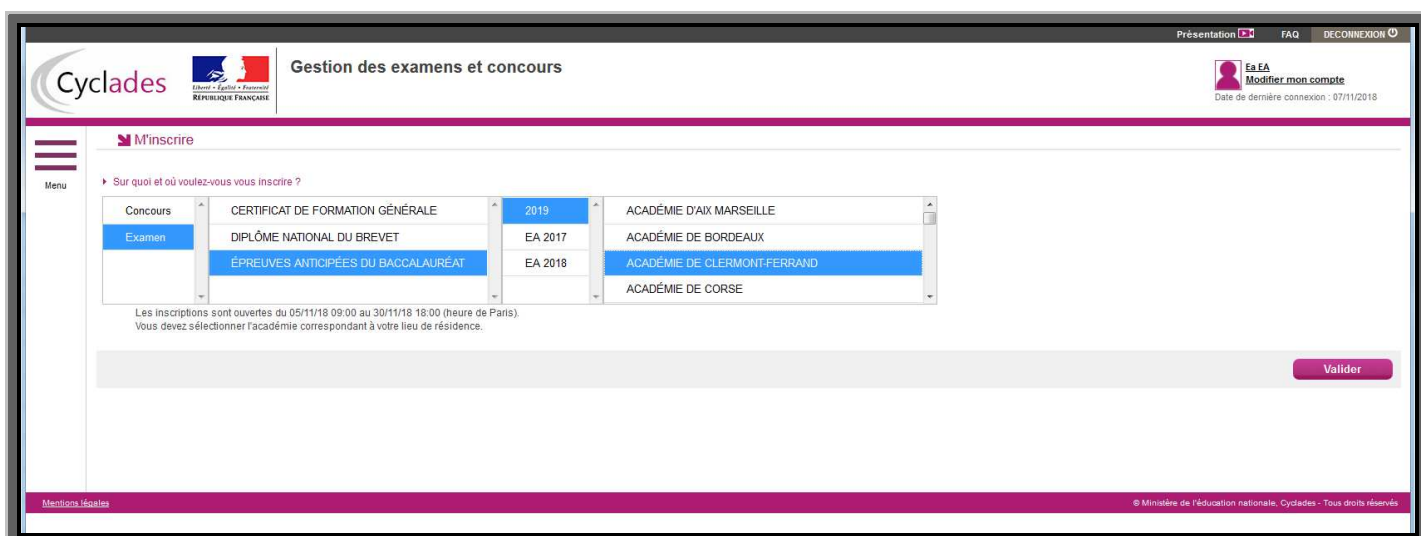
Présentation FAQ DECONNEXION

Cyclades

Liberté • Égalité • Fraternité
RÉPUBLIQUE FRANÇAISE

Gestion des examens et concours

Ea EA
Modifier mon compte
Date de dernière connexion : 07/11/2018

Menu

M'inscrire

Sur quoi et où voulez-vous vous inscrire ?

Concours
Examen

CERTIFICAT DE FORMATION GÉNÉRALE
DIPLÔME NATIONAL DU BREVET
ÉPREUVES ANTICIPÉES DU BACCALAURÉAT

2019
EA 2017
EA 2018

ACADÉMIE D'AIX MARSEILLE
ACADÉMIE DE BORDEAUX
ACADÉMIE DE CLERMONT-FERRAND
ACADÉMIE DE CORSE

Les inscriptions sont ouvertes du 05/11/18 09:00 au 30/11/18 18:00 (heure de Paris).
Vous devez sélectionner l'académie correspondant à votre lieu de résidence.

Valider

Mentions légales

© Ministère de l'éducation nationale, Cyclades - Tous droits réservés